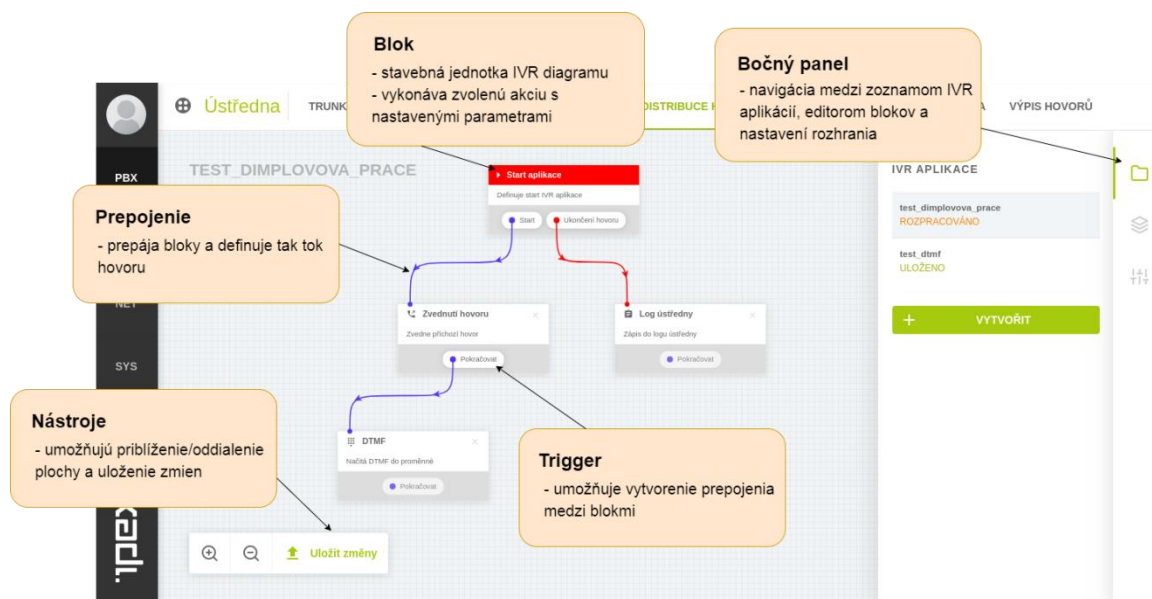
Blok
- stavebná jednotka IVR diagramu
- vykonáva zvolenú akciu s nastavenými parametrami

Bočný panel
- navigácia medzi zoznamom IVR aplikácií, editorom blokov a nastavení rozhrania

Ústředna

TRUNK

DISTRIBUCE H

A

VÝPIS HOVORŮ

PBX

TEST_DIMPLOVOVA_PRACE

Start aplikace
Definuje start IVR aplikace
Start
Ukončení hovoru

IVR APLIKACE

test_dimplovova_prace
ROZPRACOVÁNO

test_dtmf
ULOŽENO

VYTVOŘIT

Prepojenie
- prepája bloky a definuje tak tok hovoru

NET

Zvednutí hovoru
Zvedne příchozí hovor
Pokračovat

Log ústředny
Zápis do logu ústředny
Pokračovat

SYS

Nástroje
- umožňujú priblíženie/oddialenie plochy a uloženie zmien

DTMF
Načítá DTMF do proměnné
Pokračovat

Trigger
- umožňuje vytvorenie prepojenia medzi blokmi

Uložit změny

cadli.